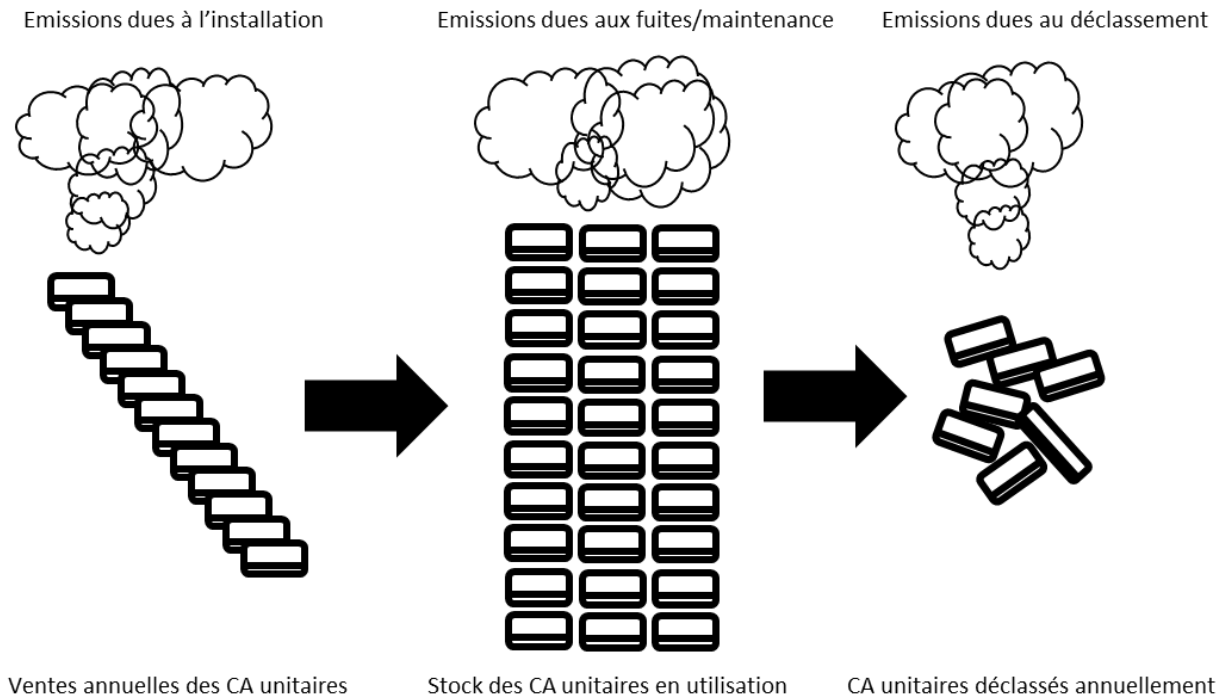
Emissions dues à l'installation

Emissions dues aux fuites/maintenance

Emissions dues au déclassement

Ventes annuelles des CA unitaires

Stock des CA unitaires en utilisation

CA unitaires déclassés annuellement